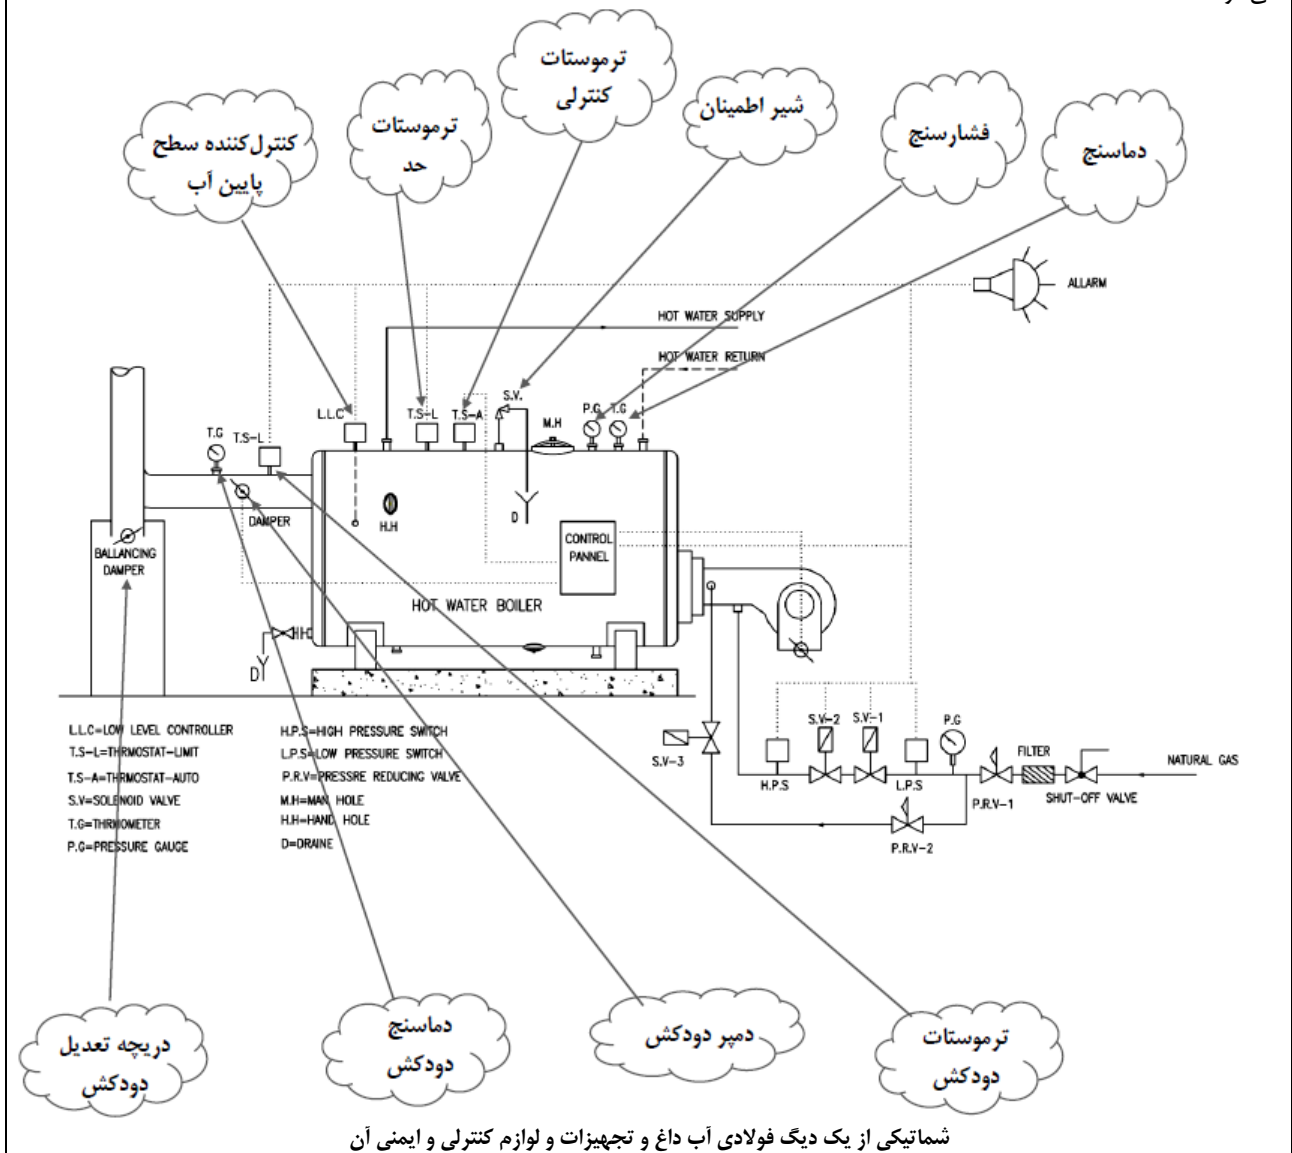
کنترل‌کننده سطح پایین آب

ترموستات حد

ترموستات کنترلی

شیر اطمینان

فشارسنج

دماسنج

ALLARM

HOT WATER SUPPLY

HOT WATER RETURN

L.L.C

T.S-L

T.S-A

S.V.

M.H

P.G

T.G

T.G

T.S-L

H.H

D

DAMPER

BALLANCING DAMPER

CONTROL PANNEL

HOT WATER BOILER

D

S.V-3

S.V-2

S.V-1

P.G

FILTER

NATURAL GAS

H.P.S

L.P.S

P.R.V-1

SHUT-OFF VALVE

P.R.V-2

L.L.C=LOW LEVEL CONTROLLER
T.S-L=THRMOSTAT-LIMIT
T.S-A=THRMOSTAT-AUTO
S.V=SOLENOID VALVE
T.G=THRMOMETER
P.G=PRESSURE GAUGE

H.P.S=HIGH PRESSURE SWITCH
L.P.S=LOW PRESSURE SWITCH
P.R.V=PRESSRE REDUCING VALVE
M.H=MAN HOLE
H.H=HAND HOLE
D=DRAINE

دریچه تعدیل دودکش

دماسنج دودکش

دمپر دودکش

ترموستات دودکش

شماتیکی از یک دیگ فولادی آب داغ و تجهیزات و لوازم کنترلی و ایمنی آن